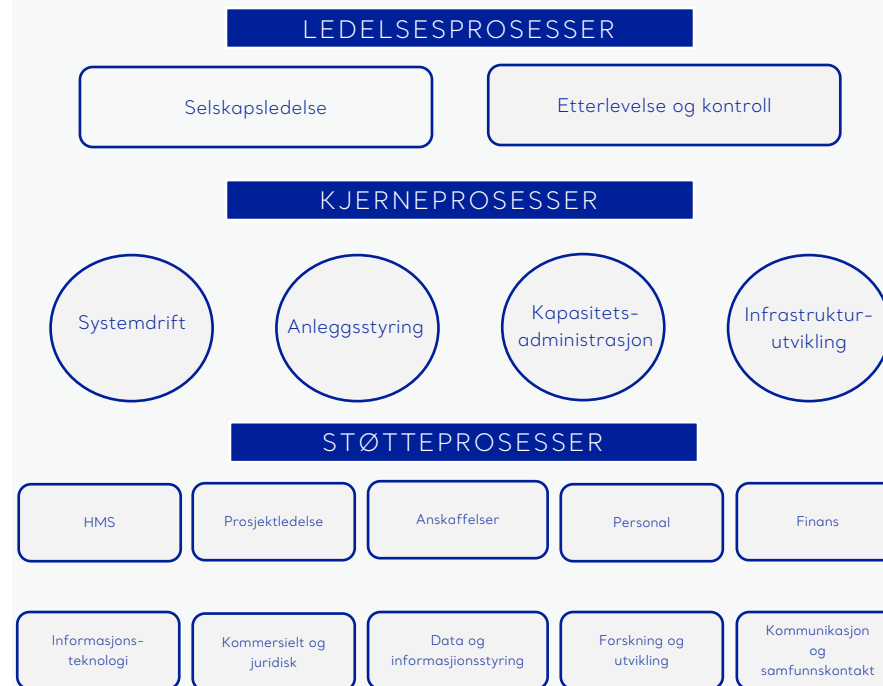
LEDELSESPROSESSER

Selskapsledelse

Etterlevelse og kontroll

KJERNEPROSESSER

Systemdrift

Anleggsstyring

Kapasitets-administrasjon

Infrastruktur-utvikling

STØTTEPROSESSER

HMS

Prosjektledelse

Anskaffelser

Personal

Finans

Informasjons-teknologi

Kommersielt og juridisk

Data og informasjonsstyring

Forskning og utvikling

Kommunikasjon og samfunnskontakt